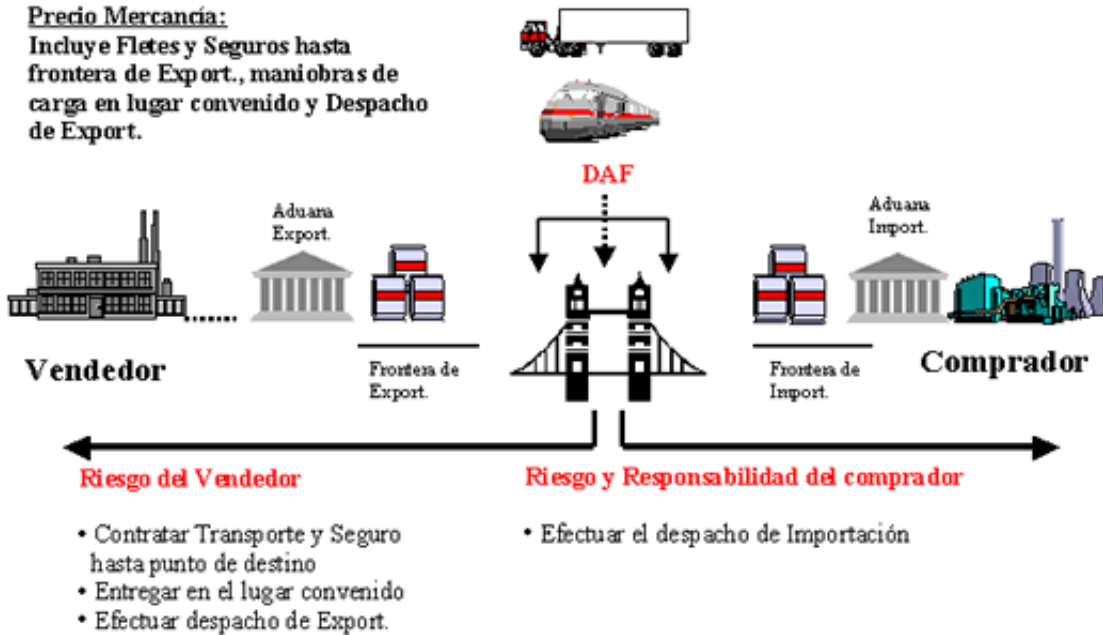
Precio Mercancía:
Incluye Fletes y Seguros hasta frontera de Export., maniobras de carga en lugar convenido y Despacho de Export.

DAF

Aduana Export.

Aduana Import.

Vendedor

Frontera de Export.

Frontera de Import.

Comprador

Riesgo del Vendedor

• Contratar Transporte y Seguro hasta punto de destino
• Entregar en el lugar convenido
• Efectuar despacho de Export.

Riesgo y Responsabilidad del comprador

• Efectuar el despacho de Importación